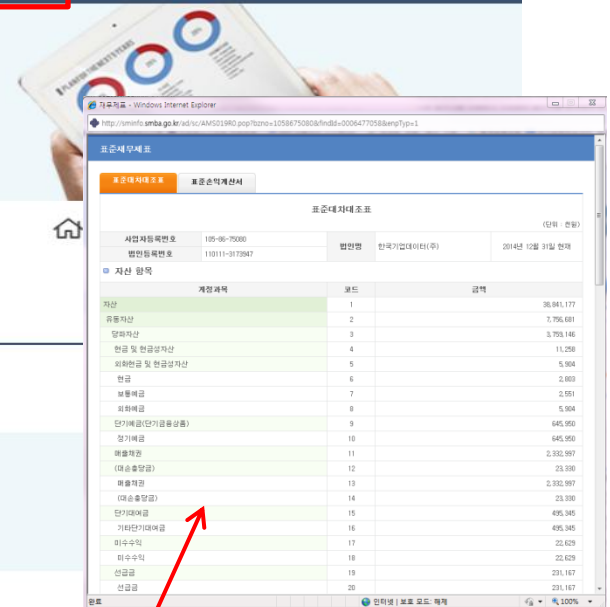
재무제표 - Windows Internet Explorer

http://sminfo.smba.go.kr/ad/sc/AMS01980.pop?bzno=1058675080&findId=0006477058&enpTyp=1

표준재무제표

표준대차대조표 | 표준손익계산서

표준대차대조표

(단위 : 천원)

| 사업자등록번호 | 105-86-75080 | 법인명 | 한국기업데이터(주) | 2014년 12월 31일 현재 |
|---|---|---|---|---|
| 법인등록번호 | 110111-3173947 | | | |

자산 항목

| 계정과목 | 코드 | 금액 |
|---|---|---|
| 자산 | 1 | 36,841,177 |
| 유동자산 | 2 | 7,756,681 |
| 당좌자산 | 3 | 3,759,146 |
| 현금 및 현금성자산 | 4 | 11,258 |
| 외화현금 및 현금성자산 | 5 | 5,904 |
| 현금 | 6 | 2,803 |
| 보통예금 | 7 | 2,551 |
| 외화예금 | 8 | 5,904 |
| 단기예금(단기금융상품) | 9 | 645,950 |
| 정기예금 | 10 | 645,950 |
| 매출채권 | 11 | 2,332,997 |
| (대손충당금) | 12 | 23,330 |
| 매출채권 | 13 | 2,332,997 |
| (대손충당금) | 14 | 23,330 |
| 단기대여금 | 15 | 495,345 |
| 기타단기대여금 | 16 | 495,345 |
| 미수수익 | 17 | 22,629 |
| 미수수익 | 18 | 22,629 |
| 선급금 | 19 | 231,167 |
| 선급금 | 20 | 231,167 |

완료 | 인터넷 | 보호 모드: 해제 | 100%